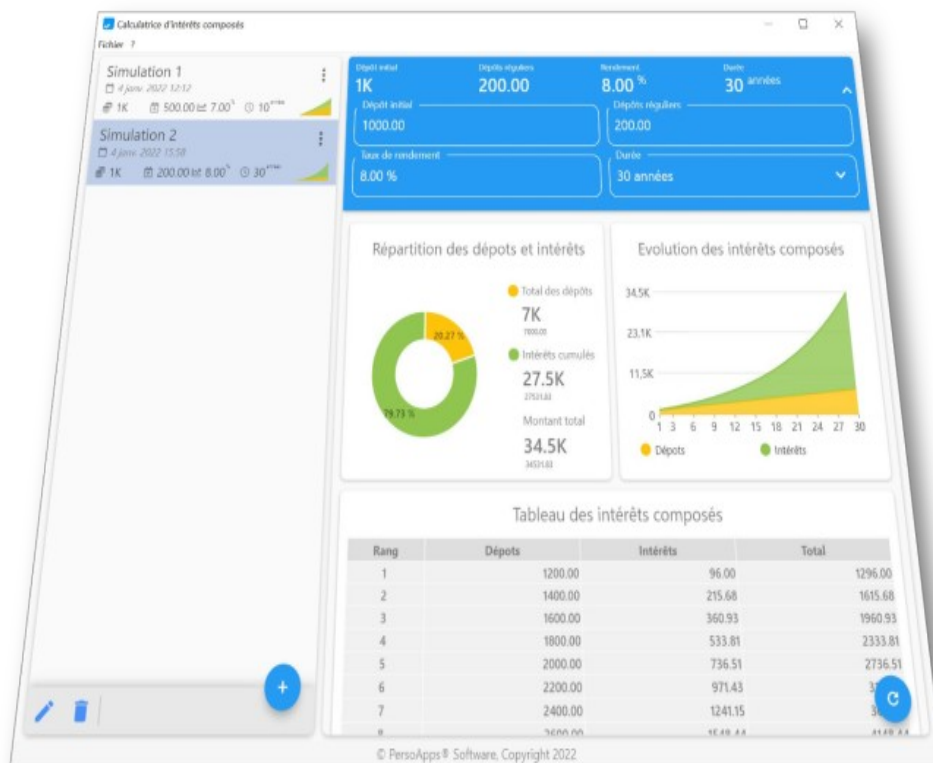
Calculatrice d'intérêts composés

Fichier ?

Simulation 1
4 janv. 2022 12:12
1K 500.00 7.00% 10 années

Simulation 2
4 janv. 2022 15:58
1K 200.00 8.00% 30 années

Dépôt initial
1K

Dépôts réguliers
200.00

Rendement
8.00 %

Durée
30 années

Dépôt initial
1000.00

Dépôts réguliers
200.00

Taux de rendement
8.00 %

Durée
30 années

Répartition des dépots et intérêts

20.27 %
79.73 %

Total des dépôts
7K
7000.00

Intérêts cumulés
27.5K
27531.83

Montant total
34.5K
34531.83

Evolution des intérêts composés

34,5K
23,1K
11,5K
0
1 3 6 9 12 15 18 21 24 27 30

Dépots
Intérêts

Tableau des intérêts composés

| Rang | Dépots | Intérêts | Total |
|---|---|---|---|
| 1 | 1200.00 | 96.00 | 1296.00 |
| 2 | 1400.00 | 215.68 | 1615.68 |
| 3 | 1600.00 | 360.93 | 1960.93 |
| 4 | 1800.00 | 533.81 | 2333.81 |
| 5 | 2000.00 | 736.51 | 2736.51 |
| 6 | 2200.00 | 971.43 | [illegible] |
| 7 | 2400.00 | 1241.15 | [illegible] |
| 8 | 2600.00 | 1548.44 | 4148.44 |

© PersoApps® Software, Copyright 2022